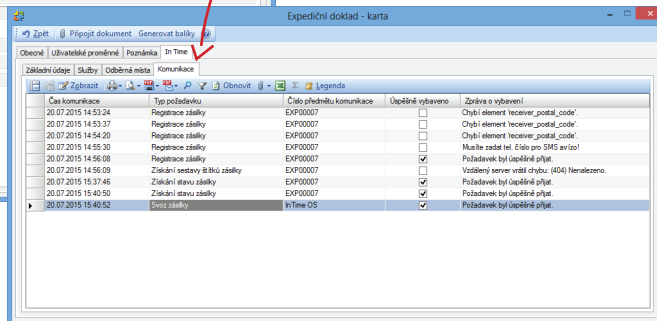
Expediční doklad - karta

Zpět | Připojit dokument | Generovat balíky

Obecné | Uživatelské proměnné | Poznámka | In Time

Základní údaje | Služby | Odběrná místa | Komunikace

Zobrazit | Obnovit | Legenda

| | Čas komunikace | Typ požadavku | Číslo předmětu komunikace | Úspěšně vybaveno | Zpráva o vybavení |
|---|---|---|---|---|---|
| | 20.07.2015 14:53:24 | Registrace zásilky | EXP00007 | ☐ | Chybí element 'receiver_postal_code'. |
| | 20.07.2015 14:53:37 | Registrace zásilky | EXP00007 | ☐ | Chybí element 'receiver_postal_code'. |
| | 20.07.2015 14:54:20 | Registrace zásilky | EXP00007 | ☐ | Chybí element 'receiver_postal_code'. |
| | 20.07.2015 14:55:30 | Registrace zásilky | EXP00007 | ☐ | Musíte zadat tel. číslo pro SMS avízo! |
| | 20.07.2015 14:56:08 | Registrace zásilky | EXP00007 | ☑ | Požadavek byl úspěšně přijat. |
| | 20.07.2015 14:56:09 | Získání sestavy štítků zásilky | EXP00007 | ☐ | Vzdálený server vrátil chybu: (404) Nenalezeno. |
| | 20.07.2015 15:37:46 | Získání stavu zásilky | EXP00007 | ☑ | Požadavek byl úspěšně přijat. |
| | 20.07.2015 15:40:50 | Získání stavu zásilky | EXP00007 | ☑ | Požadavek byl úspěšně přijat. |
| ▶ | 20.07.2015 15:40:52 | Svoz zásilky | InTime OS | ☑ | Požadavek byl úspěšně přijat. |